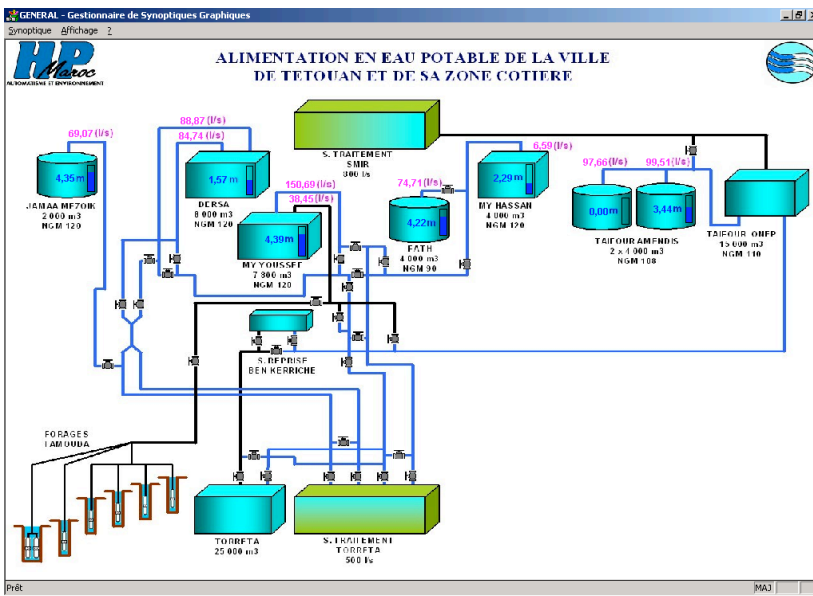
GENERAL - Gestionnaire de Synoptiques Graphiques

Synoptique Affichage ?

HP Maroc
AUTOMATISME ET ENVIRONNEMENT

ALIMENTATION EN EAU POTABLE DE LA VILLE DE TETOUAN ET DE SA ZONE COTIERE

69,07 (l/s)

4,35 m

JAMAA MEZOIK
2 000 m3
NGM 120

88,87 (l/s)

84,74 (l/s)

1,57 m

DERSA
8 000 m3
NGM 120

150,69 (l/s)

38,45 (l/s)

4,39 m

MY YOUSSEF
7 300 m3
NGM 120

S. TRAITEMENT
SMIR
300 l/s

74,71 (l/s)

4,22 m

FATH
4 000 m3
NGM 90

6,59 (l/s)

2,29 m

MY HASSAN
4 000 m3
NGM 120

97,66 (l/s)

99,51 (l/s)

0,00 m

3,44 m

TAIFOUR AMENDIS
2 x 4 000 m3
NGM 108

TAIFOUR ONEP
15 000 m3
NGM 110

S. REPRISE
BEN KERRICHE

FORAGES
LAMOUDA

TORRETA
25 000 m3

S. TRAITEMENT
TORRETA
500 l/s

Prêt

MAJ